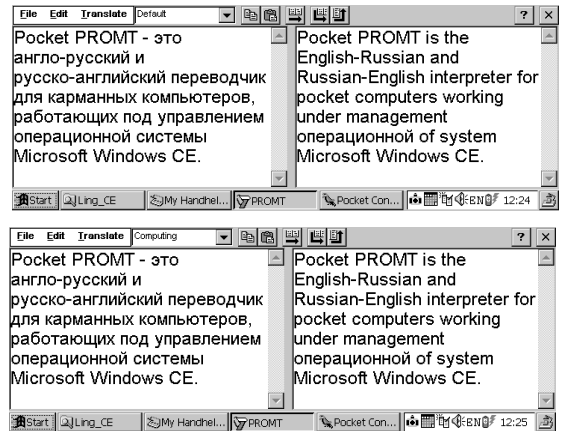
File Edit Translate Default ? ×

Pocket PROMT - это англо-русский и русско-английский переводчик для карманных компьютеров, работающих под управлением операционной системы Microsoft Windows CE.

Pocket PROMT is the English-Russian and Russian-English interpreter for pocket computers working under management операционной of system Microsoft Windows CE.

Start Ling_CE My Handhel... PROMT Pocket Con... EN 12:24

File Edit Translate Computing ? ×

Pocket PROMT - это англо-русский и русско-английский переводчик для карманных компьютеров, работающих под управлением операционной системы Microsoft Windows CE.

Pocket PROMT is the English-Russian and Russian-English interpreter for pocket computers working under management операционной of system Microsoft Windows CE.

Start Ling_CE My Handhel... PROMT Pocket Con... EN 12:25